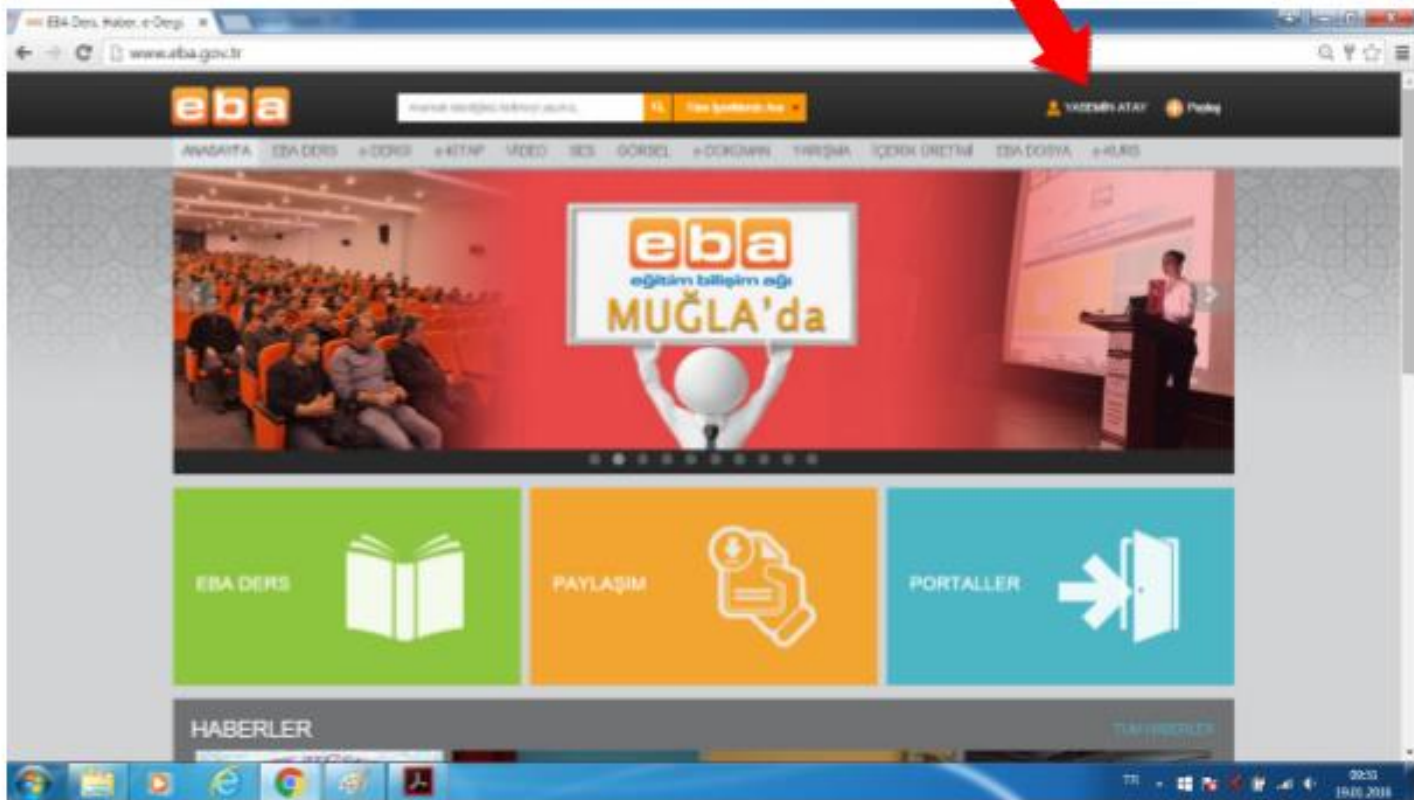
EBA Ders, Haber, e-Dergi ×
www.eba.gov.tr

eba
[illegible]
Tüm İçeriklerde Ara
YASEMİN ATAY
Paylaş

ANASAYFA EBA DERS e-DERGİ e-KİTAP VİDEO SES GÖRSEL e-DOKÜMAN YARIŞMA İÇERİK ÜRETİMİ EBA DOSYA e-KURS

eba
eğitim bilişim ağı
MUĞLA'da

EBA DERS
PAYLAŞIM
PORTALLER

HABERLER
TÜM HABERLER

TR
09:33
19.01.2016